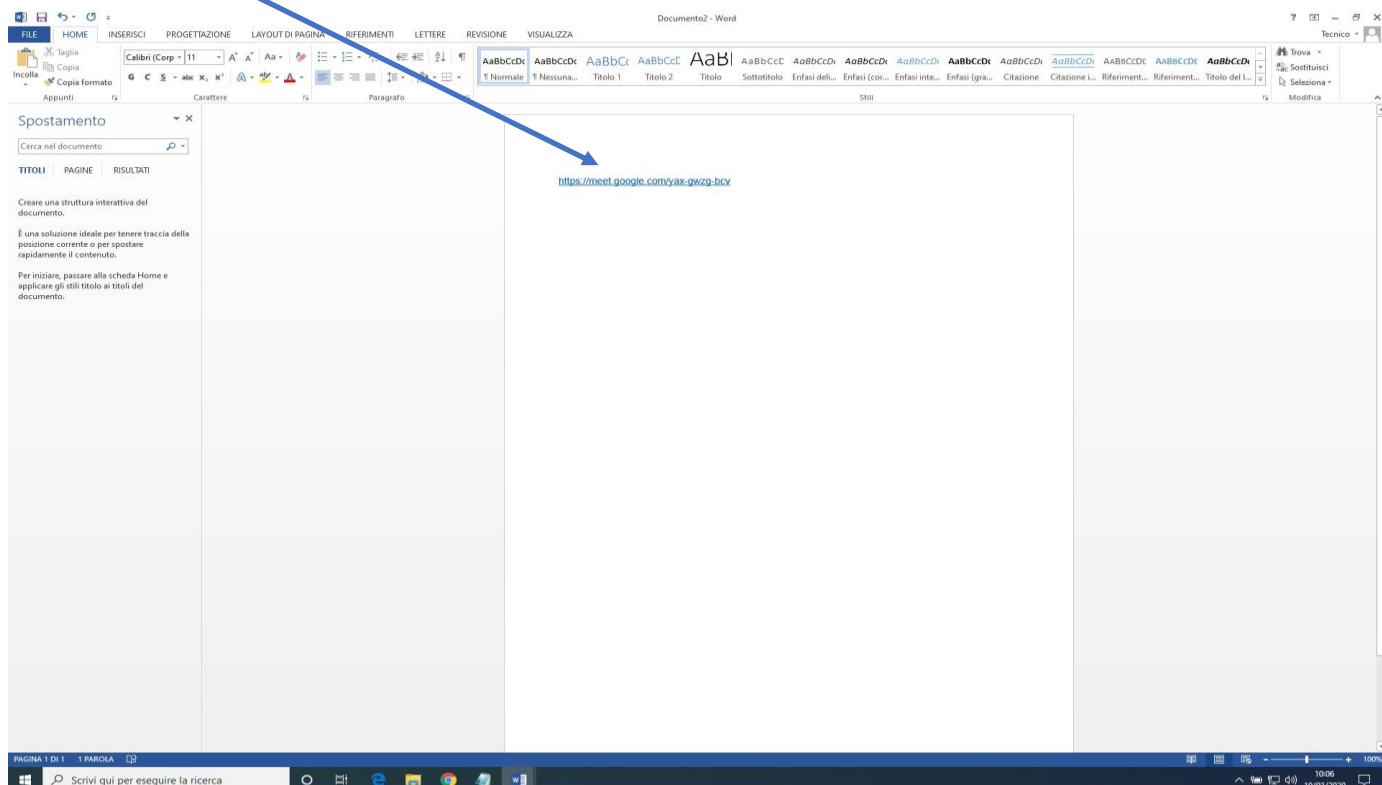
Documento2 - Word

FILE HOME INSERISCI PROGETTAZIONE LAYOUT DI PAGINA RIFERIMENTI LETTERE REVISIONE VISUALIZZA

Tecnico

Taglia
Copia
Incolla
Copia formato
Appunti

Calibri (Corp 11
G C S abc $x_2$ $x^2$
Carattere

Paragrafo

AaBbCcDc ¶ Normale
AaBbCcDc ¶ Nessuna...
AaBbCc Titolo 1
AaBbCcE Titolo 2
AaBl Titolo
AaBbCcE Sottotitolo
AaBbCcDc Enfasi deli...
AaBbCcDc Enfasi (cor...
AaBbCcDc Enfasi inte...
AaBbCcDc Enfasi (gra...
AaBbCcDc Citazione
AaBbCcDc Citazione i...
AABBCCDE Riferiment...
AABBCCDE Riferiment...
AaBbCcDc Titolo del l...
Stili

Trova
Sostituisci
Seleziona
Modifica

Spostamento

Cerca nel documento

TITOLI PAGINE RISULTATI

Creare una struttura interattiva del documento.

È una soluzione ideale per tenere traccia della posizione corrente o per spostare rapidamente il contenuto.

Per iniziare, passare alla scheda Home e applicare gli stili titolo ai titoli del documento.

https://meet.google.com/yax-gwzg-bcv

PAGINA 1 DI 1 1 PAROLA

100%

Scrivi qui per eseguire la ricerca

10:06
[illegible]